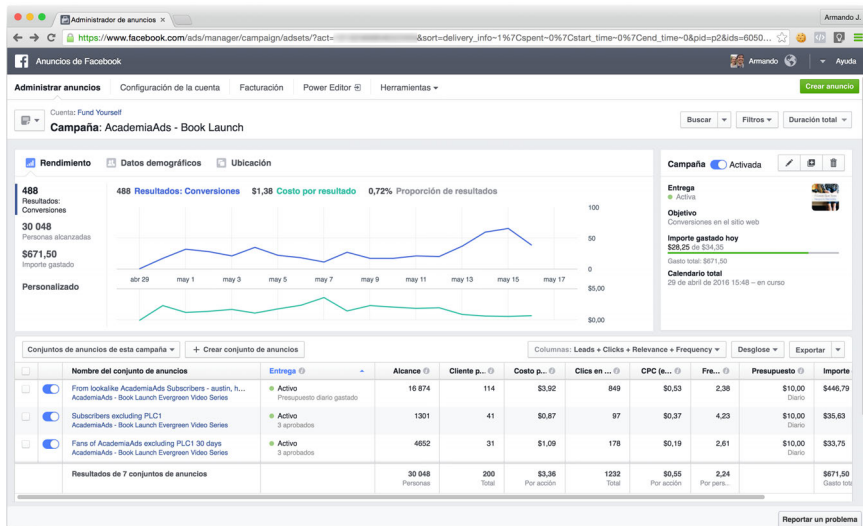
Administrador de anuncios ×

Armando J.

https://www.facebook.com/ads/manager/campaign/adsets/?act=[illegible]&sort=delivery_info~1%7Cspent~0%7Cstart_time~0%7Cend_time~0&pid=p2&ids=6050...

Anuncios de Facebook

Armando

Ayuda

Administrar anuncios | Configuración de la cuenta | Facturación | Power Editor | Herramientas

Crear anuncio

Cuenta: Fund Yourself

Campaña: AcademiaAds - Book Launch

Buscar | Filtros | Duración total

Rendimiento | Datos demográficos | Ubicación

488
Resultados: Conversiones

30 048
Personas alcanzadas

$671,50
Importe gastado

Personalizado

488 Resultados: Conversiones $1,38 Costo por resultado 0,72% Proporción de resultados

100
50
0
$5,00
$0,00

abr 29 | may 1 | may 3 | may 5 | may 7 | may 9 | may 11 | may 13 | may 15 | may 17

Campaña Activada

Entrega
Activa

Objetivo
Conversiones en el sitio web

Importe gastado hoy
$28,25 de $34,35
Gasto total: $671,50

Calendario total
29 de abril de 2016 15:48 – en curso

Conjuntos de anuncios de esta campaña | + Crear conjunto de anuncios

Columnas: Leads + Clicks + Relevance + Frequency | Desglose | Exportar

| | | Nombre del conjunto de anuncios | Entrega | Alcance | Cliente p... | Costo p... | Clics en ... | CPC (e... | Fre... | Presupuesto | Importe |
|---|---|---|---|---|---|---|---|---|---|---|---|
| | | From lookalike AcademiaAds Subscribers - austin, h... AcademiaAds - Book Launch Evergreen Video Series | Activo Presupuesto diario gastado | 16 874 | 114 | $3,92 | 849 | $0,53 | 2,38 | $10,00 Diario | $446,79 |
| | | Subscribers excluding PLC1 AcademiaAds - Book Launch Evergreen Video Series | Activo 3 aprobados | 1301 | 41 | $0,87 | 97 | $0,37 | 4,23 | $10,00 Diario | $35,63 |
| | | Fans of AcademiaAds excluding PLC1 30 days AcademiaAds - Book Launch Evergreen Video Series | Activo 3 aprobados | 4652 | 31 | $1,09 | 178 | $0,19 | 2,61 | $10,00 Diario | $33,75 |
| | | Resultados de 7 conjuntos de anuncios | | 30 048 Personas | 200 Total | $3,36 Por acción | 1232 Total | $0,55 Por acción | 2,24 Por pers... | | $671,50 Gasto to |

Reportar un problema